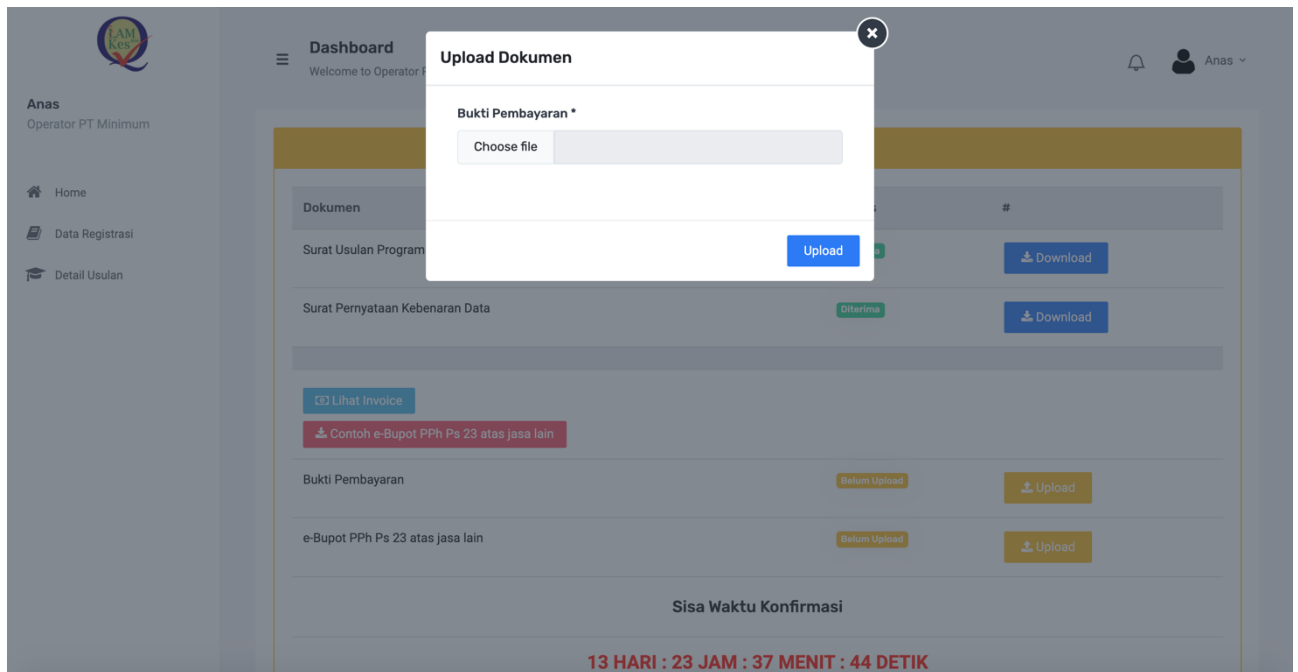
LAM Kes

Anas
Operator PT Minimum

Home
Data Registrasi
Detail Usulan

Dashboard
Welcome to Operator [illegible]

Anas

Upload Dokumen

Bukti Pembayaran *
Choose file

Upload

| Dokumen | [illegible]s | # |
|---|---|---|
| Surat Usulan Program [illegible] | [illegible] | Download |
| Surat Pernyataan Kebenaran Data | Diterima | Download |

Lihat Invoice
Contoh e-Bupot PPh Ps 23 atas jasa lain

| | | |
|---|---|---|
| Bukti Pembayaran | Belum Upload | Upload |
| e-Bupot PPh Ps 23 atas jasa lain | Belum Upload | Upload |

Sisa Waktu Konfirmasi

13 HARI : 23 JAM : 37 MENIT : 44 DETIK